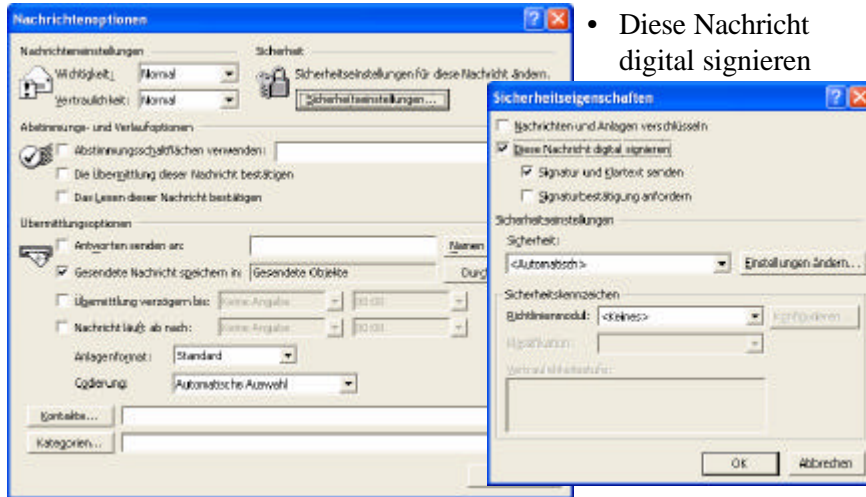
Nachrichtenoptionen

Nachrichteneinstellungen

Wichtigkeit: Normal

Vertraulichkeit: Normal

Sicherheit

Sicherheitseinstellungen für diese Nachricht ändern.

Sicherheitseinstellungen...

Abstimmungs- und Verlaufoptionen

Abstimmungsschaltflächen verwenden:

Die Übermittlung dieser Nachricht bestätigen

Das Lesen dieser Nachricht bestätigen

Übermittlungsoptionen

Antworten senden an:

Namen

Gesendete Nachricht speichern in: Gesendete Objekte

Durc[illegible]

Übermittlung verzögern bis: Keine Angabe 00:00

Nachricht läuft ab nach: Keine Angabe 00:00

Anlagenformat: Standard

Codierung: Automatische Auswahl

Kontakte...

Kategorien...

• Diese Nachricht digital signieren

Sicherheitseigenschaften

Nachrichten und Anlagen verschlüsseln

Diese Nachricht digital signieren

Signatur und Klartext senden

Signaturbestätigung anfordern

Sicherheitseinstellungen

Sicherheit:

<Automatisch>

Einstellungen ändern...

Sicherheitskennzeichen

Richtlinienmodul: <Keines>

Konfigurieren...

Klassifikation:

Vertraulichkeitsstufe:

OK

Abbrechen